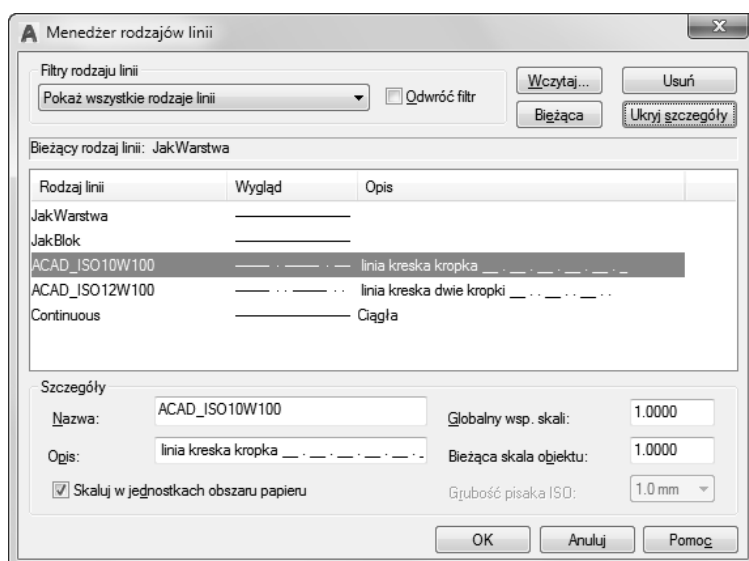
Menedżer rodzajów linii

Filtry rodzaju linii

Pokaż wszystkie rodzaje linii

Odwróć filtr

Wczytaj...

Usuń

Bieżąca

Ukryj szczegóły

Bieżący rodzaj linii: JakWarstwa

| Rodzaj linii | Wygląd | Opis |
|---|---|---|
| JakWarstwa | | |
| JakBlok | | |
| ACAD_ISO10W100 | | linia kreska kropka __ . __ . __ . __ . __ . __ . _ |
| ACAD_ISO12W100 | | linia kreska dwie kropki __ . . __ . . __ . . |
| Continuous | | Ciągła |

Szczegóły

Nazwa: ACAD_ISO10W100

Opis: linia kreska kropka __ . __ . __ . __ . __ . __ .

Skaluj w jednostkach obszaru papieru

Globalny wsp. skali: 1.0000

Bieżąca skala obiektu: 1.0000

Grubość pisaka ISO: 1.0 mm

OK

Anuluj

Pomoc